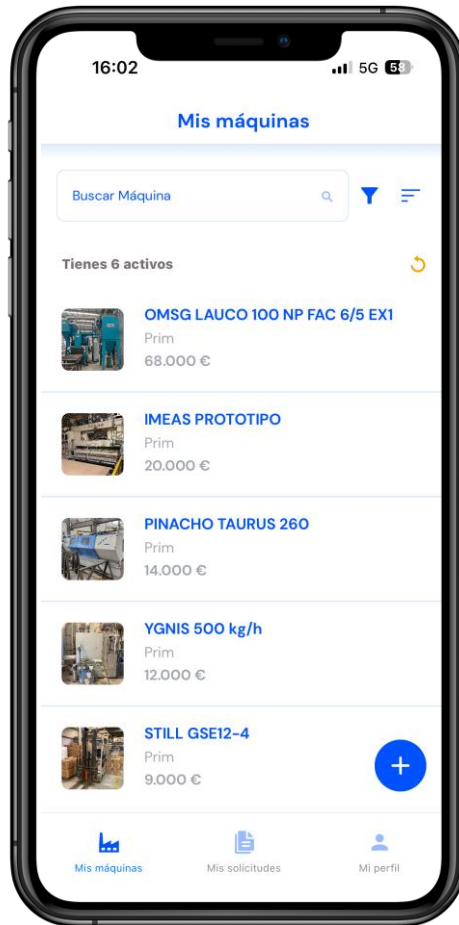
16:02

5G 58

Mis máquinas

Buscar Máquina

Tienes 6 activos

OMSG LAUCO 100 NP FAC 6/5 EX1
Prim
68.000 €

IMEAS PROTOTIPO
Prim
20.000 €

PINACHO TAURUS 260
Prim
14.000 €

YGNIS 500 kg/h
Prim
12.000 €

STILL GSE12-4
Prim
9.000 €

Mis máquinas
Mis solicitudes
Mi perfil